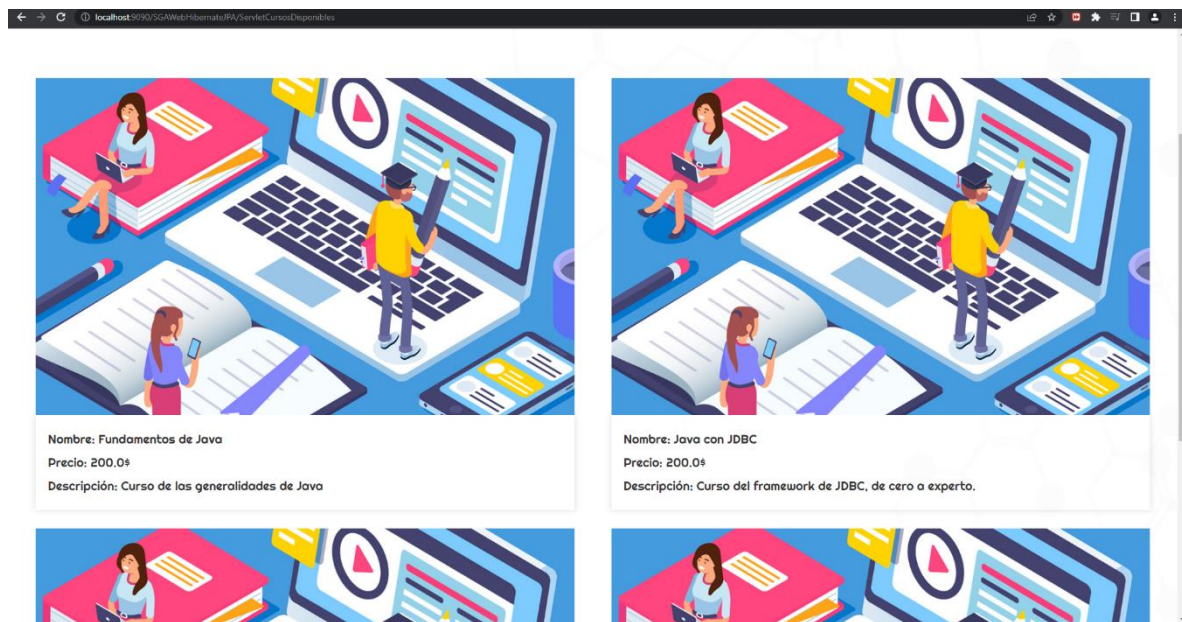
localhost:9090/SGAWebHibernateJPA/ServletCursosDisponibles

Nombre: Fundamentos de Java
Precio: 200.0$
Descripción: Curso de los generalidades de Java

Nombre: Java con JDBC
Precio: 200.0$
Descripción: Curso del framework de JDBC, de cero a experto.